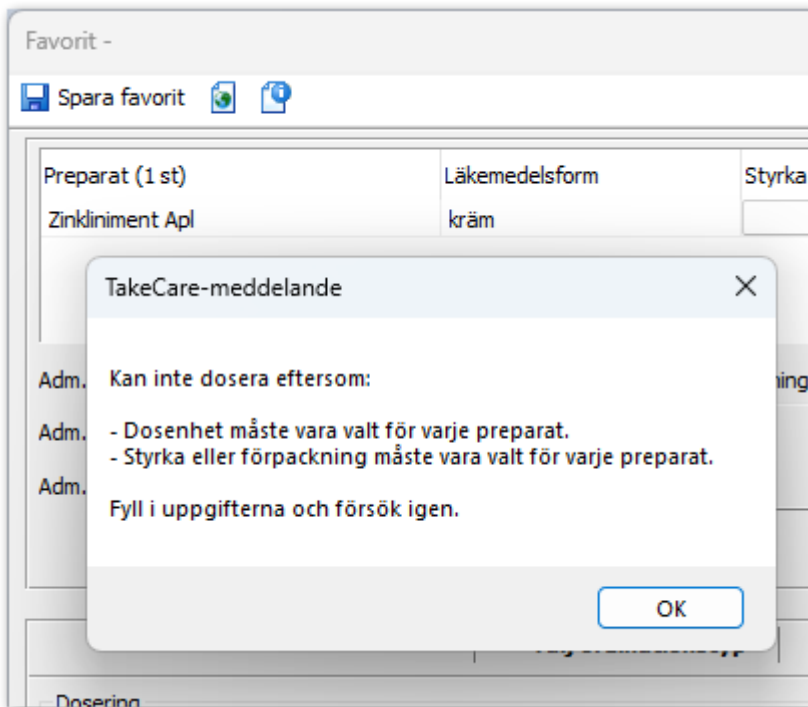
Favorit -

Spara favorit

| Preparat (1 st) | Läkemedelsform | Styrka |
|---|---|---|
| Zinkliniment Apl | kräm | |

Adm.
Adm.
Adm.

ning

TakeCare-meddelande

Kan inte dosera eftersom:

- Dosenhet måste vara valt för varje preparat.
- Styrka eller förpackning måste vara valt för varje preparat.

Fyll i uppgifterna och försök igen.

OK

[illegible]

Dosering